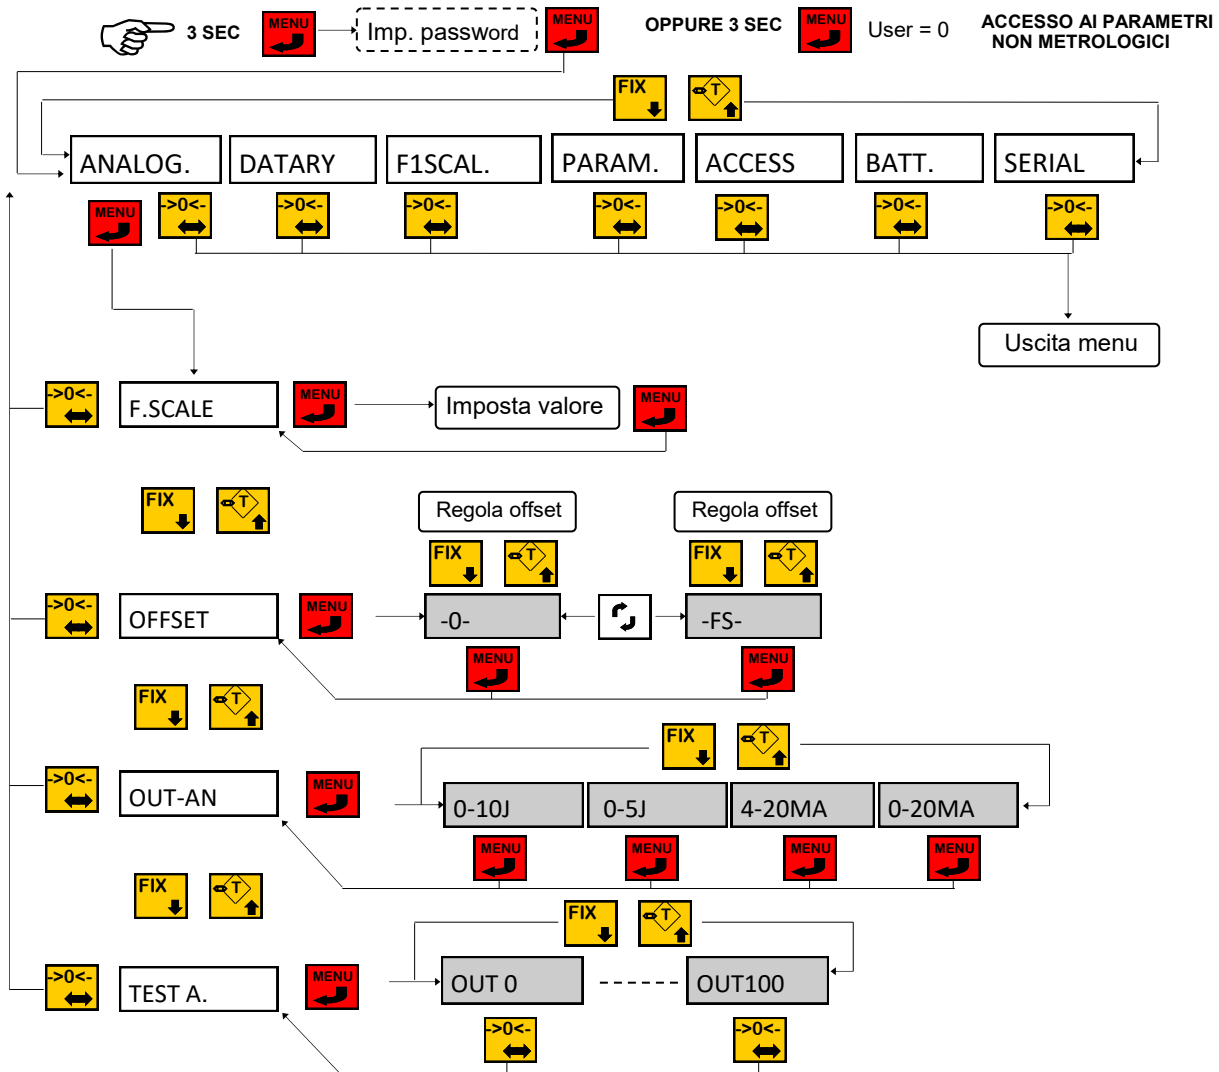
3 SEC MENU Imp. password MENU

OPPURE 3 SEC MENU User = 0

ACCESSO AI PARAMETRI NON METROLOGICI

FIX T

ANALOG. DATARY F1SCAL. PARAM. ACCESS BATT. SERIAL

MENU >0< >0< >0< >0< >0< >0< >0<

Uscita menu

>0< F.SCALE MENU Imposta valore MENU

FIX T

Regola offset Regola offset

FIX T FIX T

>0< OFFSET MENU -0- -FS-

MENU MENU

FIX T

FIX T

>0< OUT-AN MENU 0-10J 0-5J 4-20MA 0-20MA

MENU MENU MENU MENU

FIX T

FIX T

>0< TEST A. MENU OUT 0 OUT100

>0< >0<